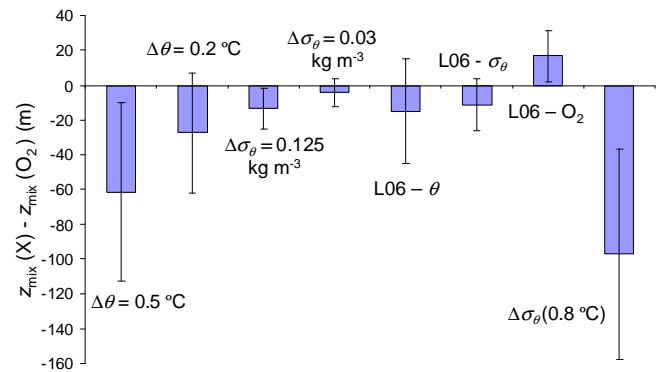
40
20
0
-20
-40
-60
-80
-100
-120
-140
-160

$z_{mix}$ (X) - $z_{mix}$ ($O_2$) (m)

$\Delta\theta = 0.2$ ºC

$\Delta\sigma_\theta = 0.03$ kg m$^{-3}$

L06 - $\sigma_\theta$

L06 – $O_2$

$\Delta\sigma_\theta = 0.125$ kg m$^{-3}$

L06 – $\theta$

$\Delta\theta = 0.5$ ºC

$\Delta\sigma_\theta$(0.8 ºC)